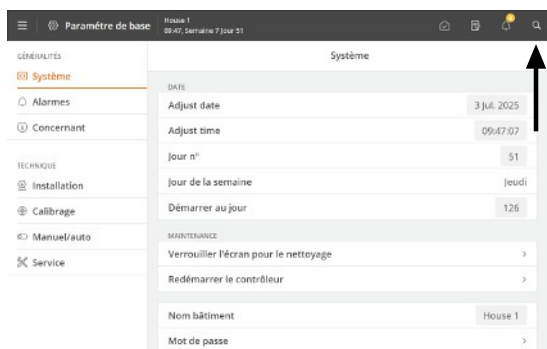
Paramètre de base
House 1
09:47, Semaine 7 Jour 51

GÉNÉRALITÉS
Système
Alarmes
Concernant
TECHNIQUE
Installation
Calibrage
Manuel/auto
Service

Système

DATE
| | |
|---|---|
| Adjust date | 3 Jul. 2025 |
| Adjust time | 09:47:07 |
| Jour n° | 51 |
| Jour de la semaine | Jeudi |
| Démarrer au jour | 126 |

MAINTENANCE
Verrouiller l'écran pour le nettoyage ›
Redémarrer le contrôleur ›

| | |
|---|---|
| Nom bâtiment | House 1 |
| Mot de passe | › |